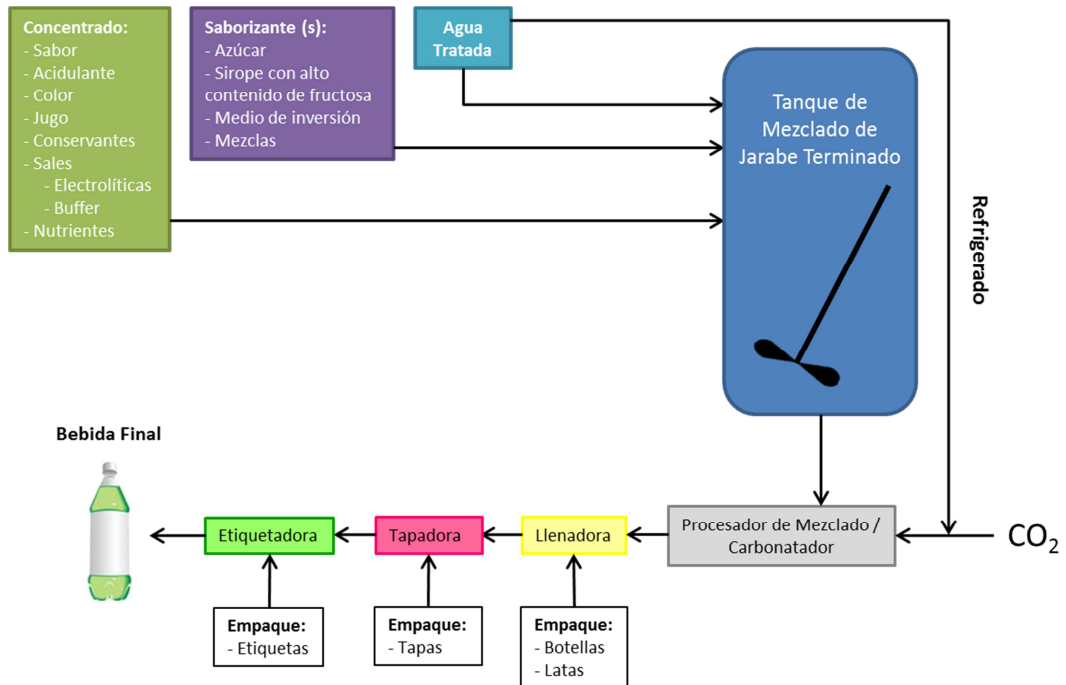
Concentrado:
- Sabor
- Acidulante
- Color
- Jugo
- Conservantes
- Sales
- Electrolíticas
- Buffer
- Nutrientes

Saborizante (s):
- Azúcar
- Sirope con alto contenido de fructosa
- Medio de inversión
- Mezclas

Agua Tratada

Tanque de Mezclado de Jarabe Terminado

Refrigerado

Bebida Final

Etiquetadora

Tapadora

Llenadora

Procesador de Mezclado / Carbonatador

$CO_2$

Empaque:
- Etiquetas

Empaque:
- Tapas

Empaque:
- Botellas
- Latas